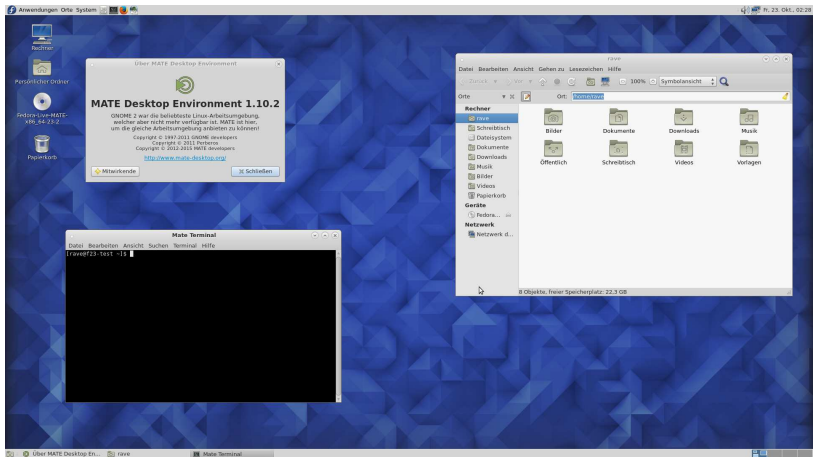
Anwendungen Orte System

Fr, 23. Okt., 02:28

Rechner

Persönlicher Ordner

Fedora-Live-MATE-x86_64-23-2

Papierkorb

Über MATE Desktop Environment

MATE Desktop Environment 1.10.2

GNOME 2 war die beliebteste Linux-Arbeitsumgebung, welcher aber nicht mehr verfügbar ist. MATE ist hier, um die gleiche Arbeitsumgebung anbieten zu können!

Copyright © 1997-2011 GNOME developers
Copyright © 2011 Perberos
Copyright © 2012-2015 MATE developers

http://www.mate-desktop.org/

Mitwirkende

Schließen

Mate Terminal

Datei Bearbeiten Ansicht Suchen Terminal Hilfe

[rave@f23-test ~]$

rave

Datei Bearbeiten Ansicht Gehen zu Lesezeichen Hilfe

Zurück Vor 100% Symbolansicht

Orte

Ort: /home/rave

Rechner
rave
Schreibtisch
Dateisystem
Dokumente
Downloads
Musik
Bilder
Videos
Papierkorb
Geräte
Fedora...
Netzwerk
Netzwerk d...

Bilder
Dokumente
Downloads
Musik
Öffentlich
Schreibtisch
Videos
Vorlagen

8 Objekte, freier Speicherplatz: 22,3 GB

Über MATE Desktop En...
rave
Mate Terminal